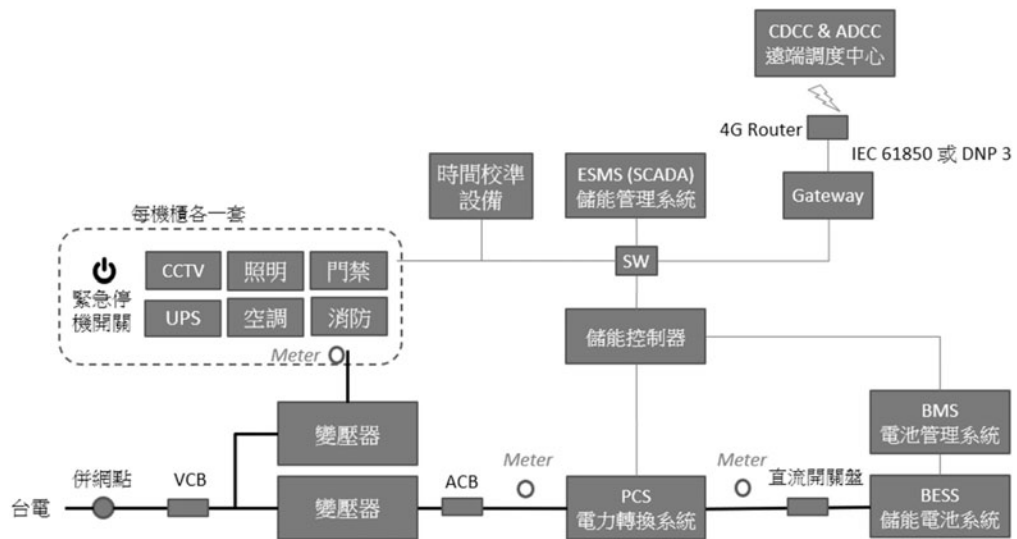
CDCC & ADCC
遠端調度中心

4G Router

IEC 61850 或 DNP 3

時間校準
設備

ESMS (SCADA)
儲能管理系統

Gateway

每機櫃各一套

緊急停
機開關

CCTV

照明

門禁

UPS

空調

消防

Meter

SW

儲能控制器

BMS
電池管理系統

變壓器

變壓器

台電

併網點

VCB

ACB

Meter

PCS
電力轉換系統

Meter

直流開關盤

BESS
儲能電池系統